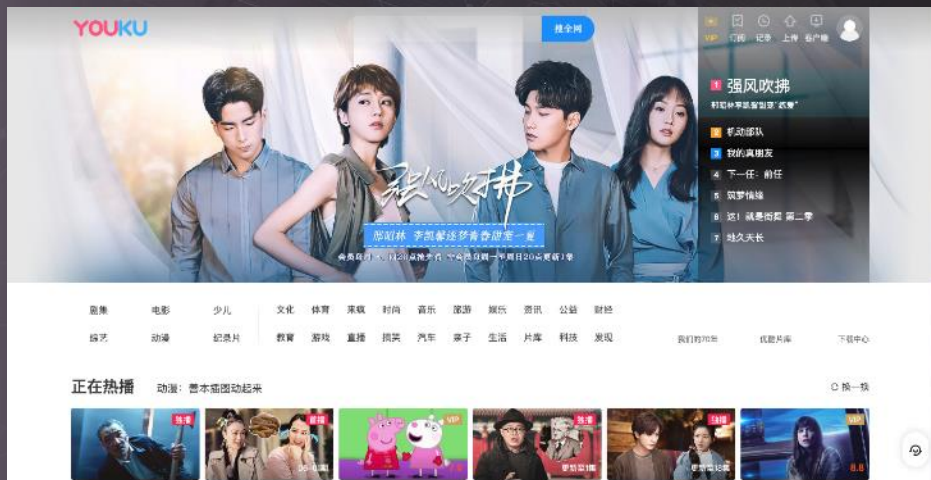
YOUKU

搜全网

VIP 订阅 记录 上传 客户端

1 强风吹拂

2 机动部队

3 我的真朋友

4 下一任：前任

5 筑梦情缘

6 这！就是街舞 第二季

7 地久天长

强风吹拂

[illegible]

剧集 电影 少儿 文化 体育 来疯 时尚 音乐 旅游 娱乐 资讯 公益 财经

综艺 动漫 纪录片 教育 游戏 直播 搞笑 汽车 亲子 生活 片库 科技 发现

我们的0后 优酷片库 下载中心

正在热播 动漫：普本蛋团动起来

换一换

独播 独播 VIP 独播 独播 VIP

8.8